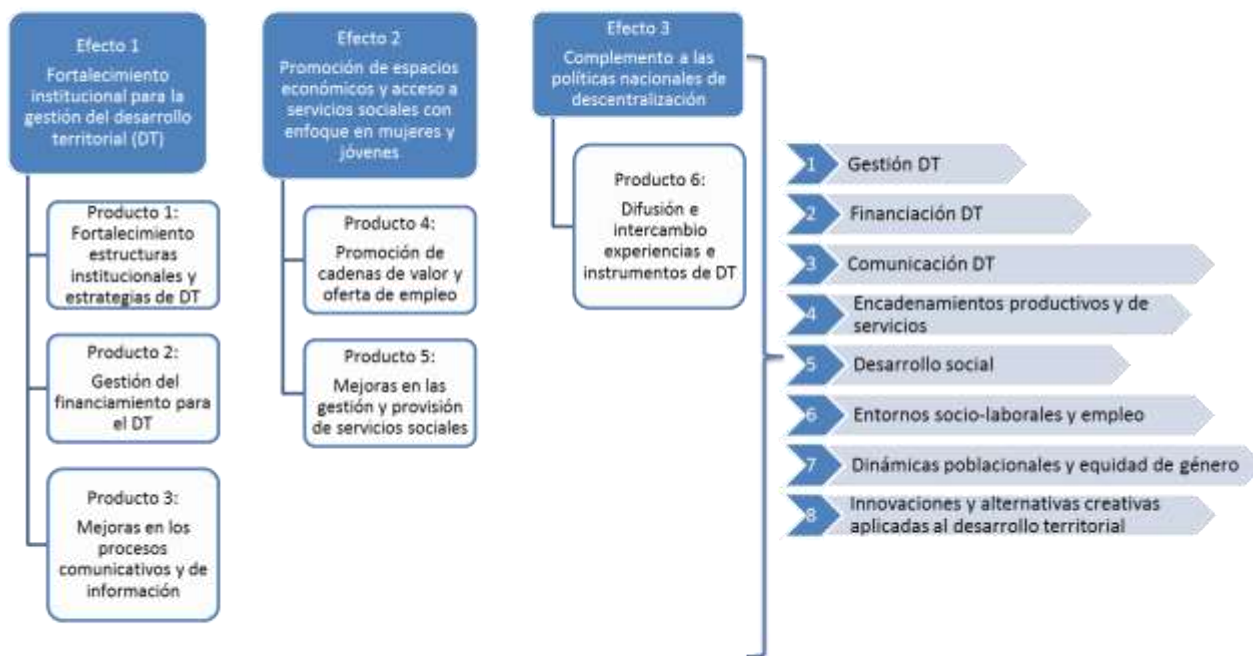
Efecto 1
Fortalecimiento institucional para la gestión del desarrollo territorial (DT)

Producto 1:
Fortalecimiento estructuras institucionales y estrategias de DT

Producto 2:
Gestión del financiamiento para el DT

Producto 3:
Mejoras en los procesos comunicativos y de información

Efecto 2
Promoción de espacios económicos y acceso a servicios sociales con enfoque en mujeres y jóvenes

Producto 4:
Promoción de cadenas de valor y oferta de empleo

Producto 5:
Mejoras en las gestión y provisión de servicios sociales

Efecto 3
Complemento a las políticas nacionales de descentralización

Producto 6:
Difusión e intercambio experiencias e instrumentos de DT

1 Gestión DT
2 Financiación DT
3 Comunicación DT
4 Encadenamientos productivos y de servicios
5 Desarrollo social
6 Entornos socio-laborales y empleo
7 Dinámicas poblacionales y equidad de género
8 Innovaciones y alternativas creativas aplicadas al desarrollo territorial